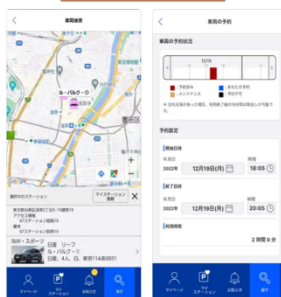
< 車両検索

ル・パルク・〇

選択中のステーション

マイステーション 登録

出光・スポーツ 日産 リーフ

トップページ ステーション お知らせ 探す

< 車両の予約

車両の予約状況

12:00

予約済み あなたの予約 メンテナンス 予約不可

予約設定

開始日時

年月日 時間
2022年 12月19日(月) 18:05

終了日時

年月日 時間
2022年 12月19日(月) 20:05

利用時間

2 時間 0 分

トップページ マイステーション お知らせ 探す